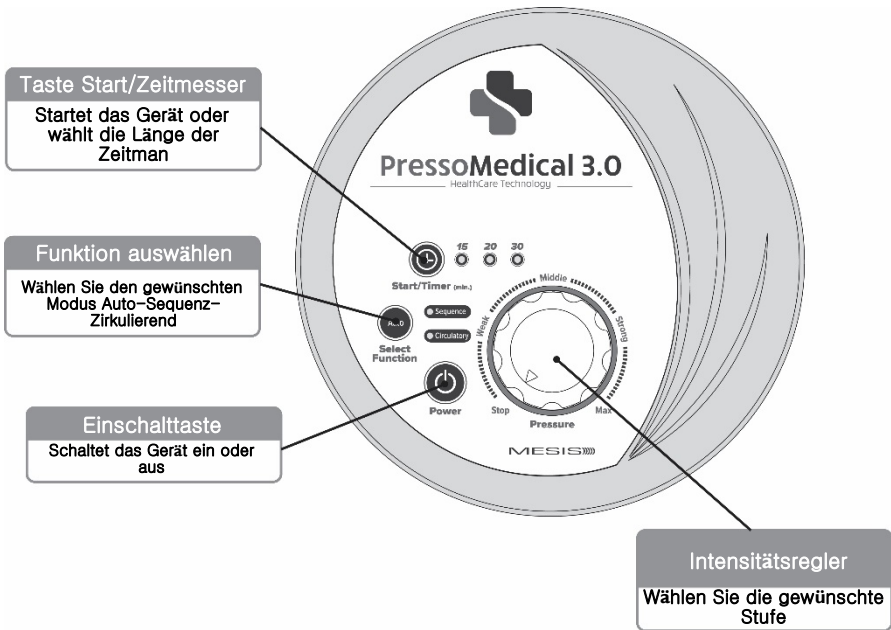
Taste Start/Zeitmesser
Startet das Gerät oder wählt die Länge der Zeitman

Funktion auswählen
Wählen Sie den gewünschten Modus Auto-Sequenz-Zirkulierend

Einschalttaste
Schaltet das Gerät ein oder aus

PressoMedical 3.0
HealthCare Technology

15 20 30
Start/Timer (min.)

Auto
Select Function
Sequence
Circulatory

Power

Middle
Weak
Strong
Stop
Max
Pressure

MESIS

Intensitätsregler
Wählen Sie die gewünschte Stufe